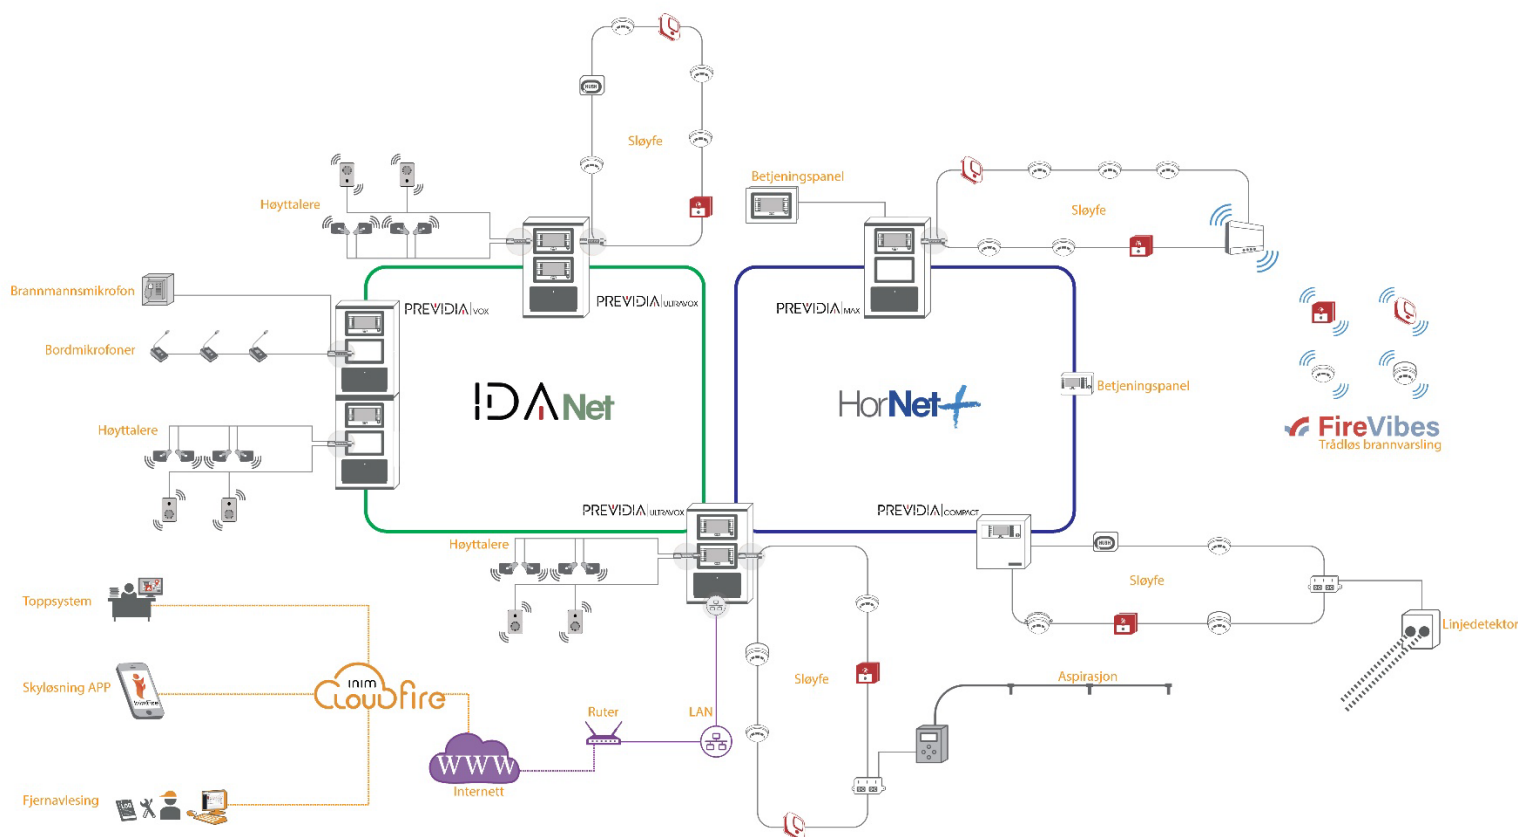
Sløyfe

Høyttalere

Betjeningspanel

Sløyfe

Brannmannsmikrofon

PREVIDIA|VOX

PREVIDIA|ULTRAVOX

PREVIDIA|MAX

Bordmikrofoner

IDANet

HorNet+

Betjeningspanel

FireVibes
Trådløs brannvarsling

Høyttalere

PREVIDIA|ULTRAVOX

PREVIDIA|COMPACT

Høyttalere

Toppsystem

Sløyfe

Linjedetektor

Skyløsning APP

inim
CloudFire

Ruter

LAN

Sløyfe

Aspirasjon

WWW
Internett

Fjernavlesing